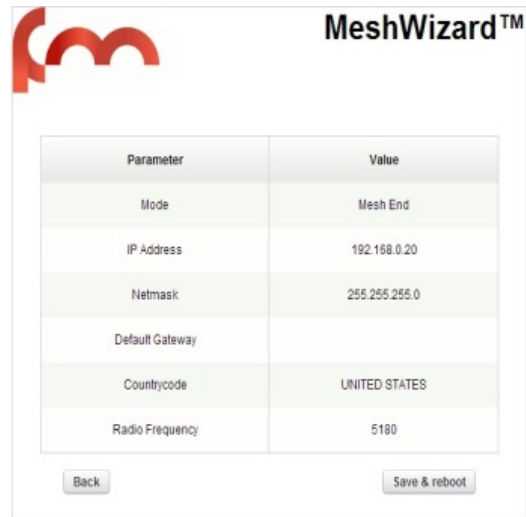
MeshWizard™

| Parameter | Value |
|---|---|
| Mode | Mesh End |
| IP Address | 192.168.0.20 |
| Netmask | 255.255.255.0 |
| Default Gateway | |
| Countrycode | UNITED STATES |
| Radio Frequency | 5180 |

Back

Save & reboot